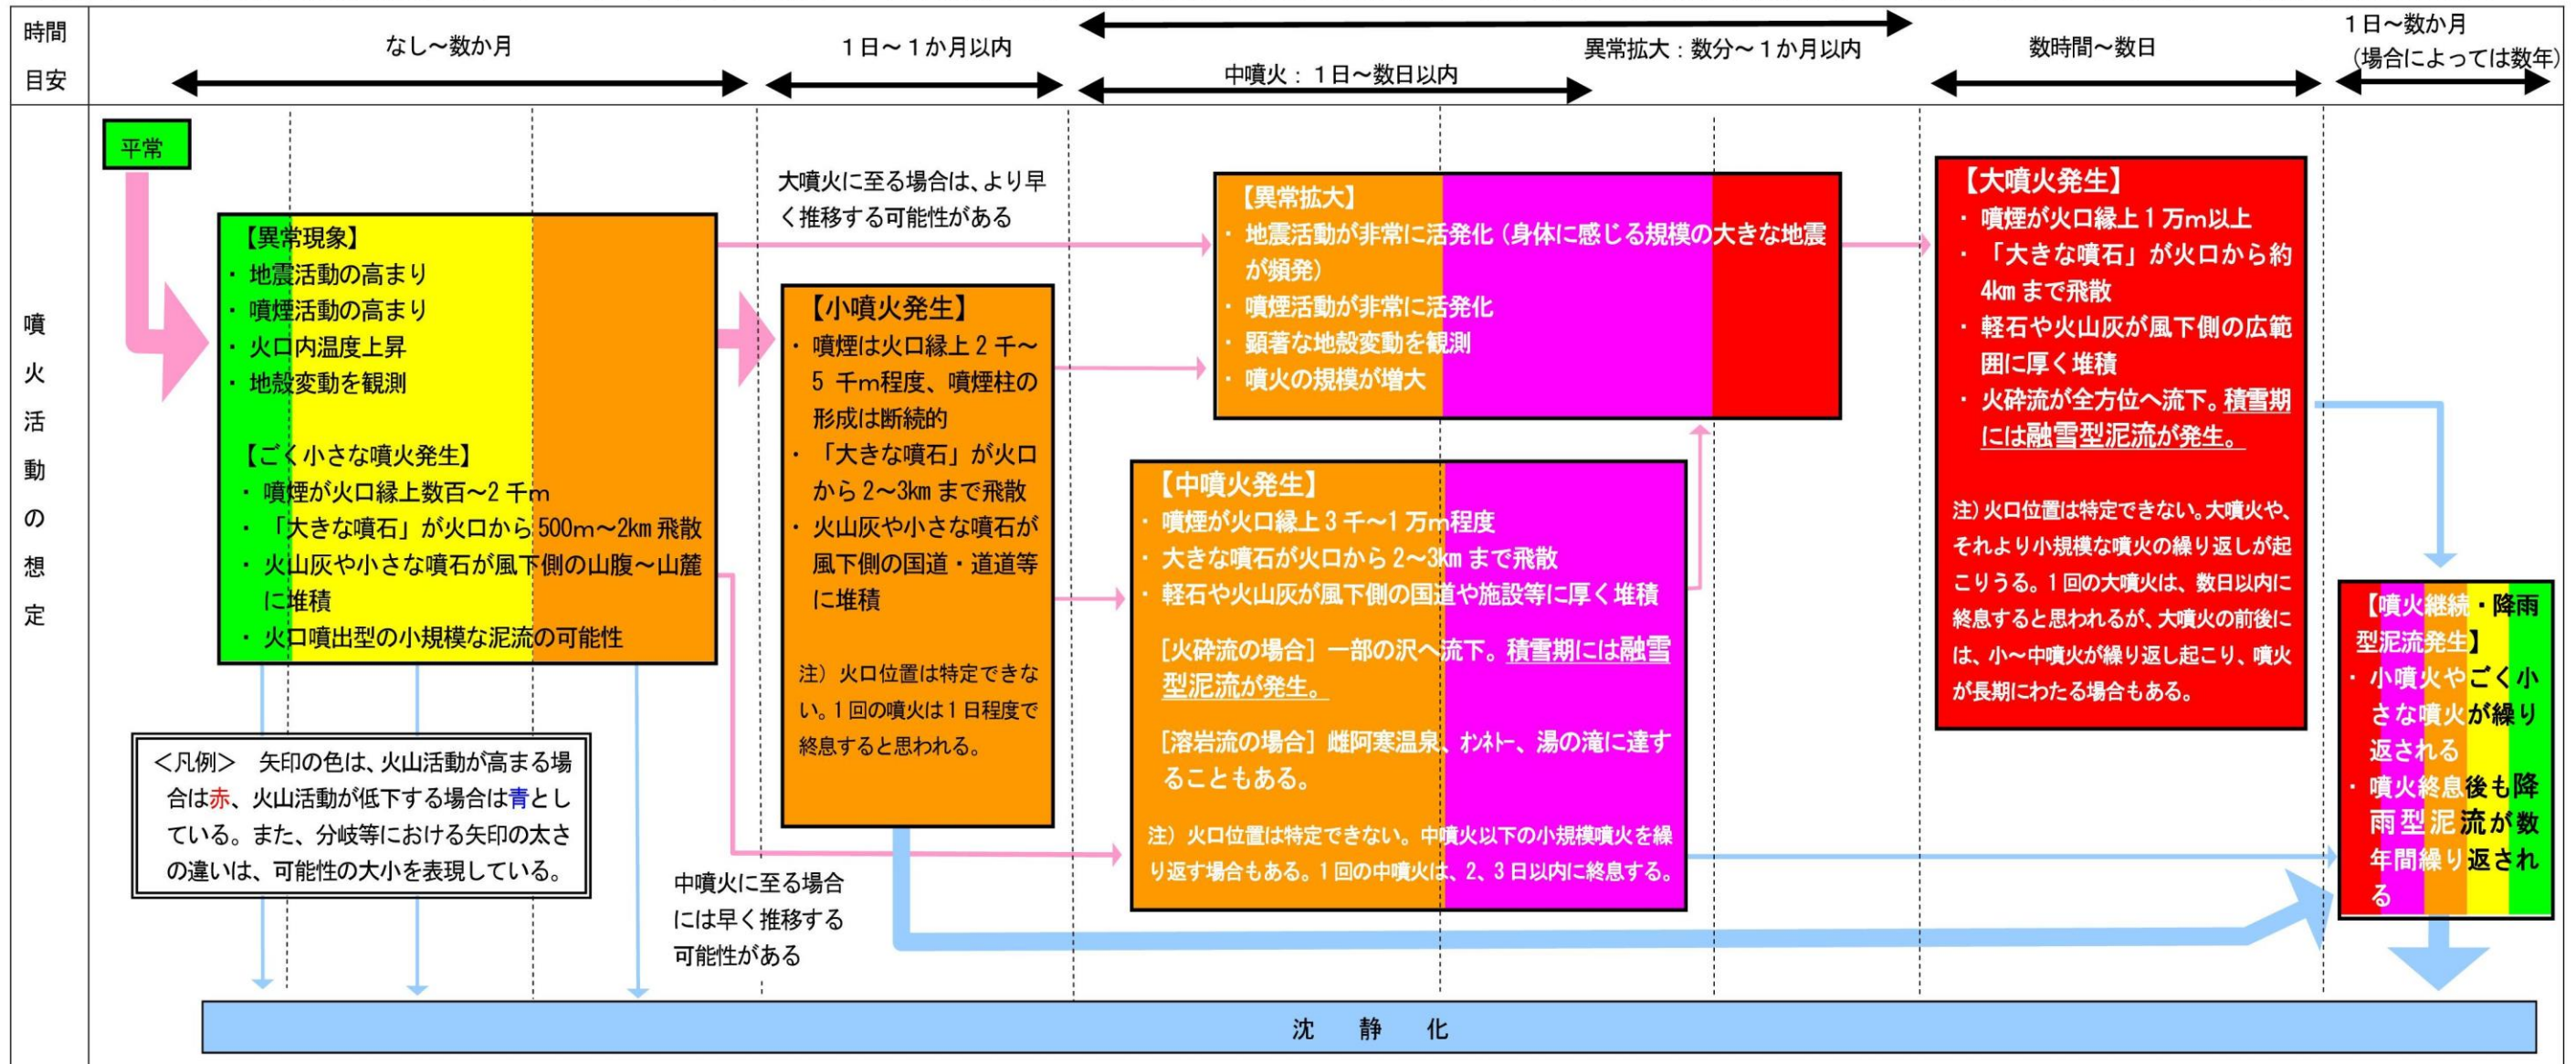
時間目安

なし～数か月

１日～１か月以内

異常拡大：数分～１か月以内

中噴火：１日～数日以内

数時間～数日

１日～数か月
（場合によっては数年）

噴火活動の想定

平常

【異常現象】
・地震活動の高まり
・噴煙活動の高まり
・火口内温度上昇
・地殻変動を観測

【ごく小さな噴火発生】
・噴煙が火口縁上数百～2 千m
・「大きな噴石」が火口から 500m～2km 飛散
・火山灰や小さな噴石が風下側の山腹～山麓に堆積
・火口噴出型の小規模な泥流の可能性

大噴火に至る場合は、より早く推移する可能性がある

【小噴火発生】
・噴煙は火口縁上 2 千～5 千m程度、噴煙柱の形成は断続的
・「大きな噴石」が火口から 2～3km まで飛散
・火山灰や小さな噴石が風下側の国道・道道等に堆積

注）火口位置は特定できない。1 回の噴火は 1 日程度で終息すると思われる。

【異常拡大】
・地震活動が非常に活発化（身体に感じる規模の大きな地震が頻発）
・噴煙活動が非常に活発化
・顕著な地殻変動を観測
・噴火の規模が増大

【中噴火発生】
・噴煙が火口縁上 3 千～1 万m程度
・大きな噴石が火口から 2～3km まで飛散
・軽石や火山灰が風下側の国道や施設等に厚く堆積

［火砕流の場合］一部の沢へ流下。積雪期には融雪型泥流が発生。

［溶岩流の場合］雌阿寒温泉、ｵﾝﾈﾄｰ、湯の滝に達することもある。

注）火口位置は特定できない。中噴火以下の小規模噴火を繰り返す場合もある。1 回の中噴火は、2、3 日以内に終息する。

【大噴火発生】
・噴煙が火口縁上 1 万m以上
・「大きな噴石」が火口から約 4km まで飛散
・軽石や火山灰が風下側の広範囲に厚く堆積
・火砕流が全方位へ流下。積雪期には融雪型泥流が発生。

注）火口位置は特定できない。大噴火や、それより小規模な噴火の繰り返しが起こりうる。1 回の大噴火は、数日以内に終息すると思われるが、大噴火の前後には、小～中噴火が繰り返し起こり、噴火が長期にわたる場合もある。

【噴火継続・降雨型泥流発生】
・小噴火やごく小さな噴火が繰り返される
・噴火終息後も降雨型泥流が数年間繰り返される

＜凡例＞ 矢印の色は、火山活動が高まる場合は赤、火山活動が低下する場合は青としている。また、分岐等における矢印の太さの違いは、可能性の大小を表現している。

中噴火に至る場合には早く推移する可能性がある

沈 静 化